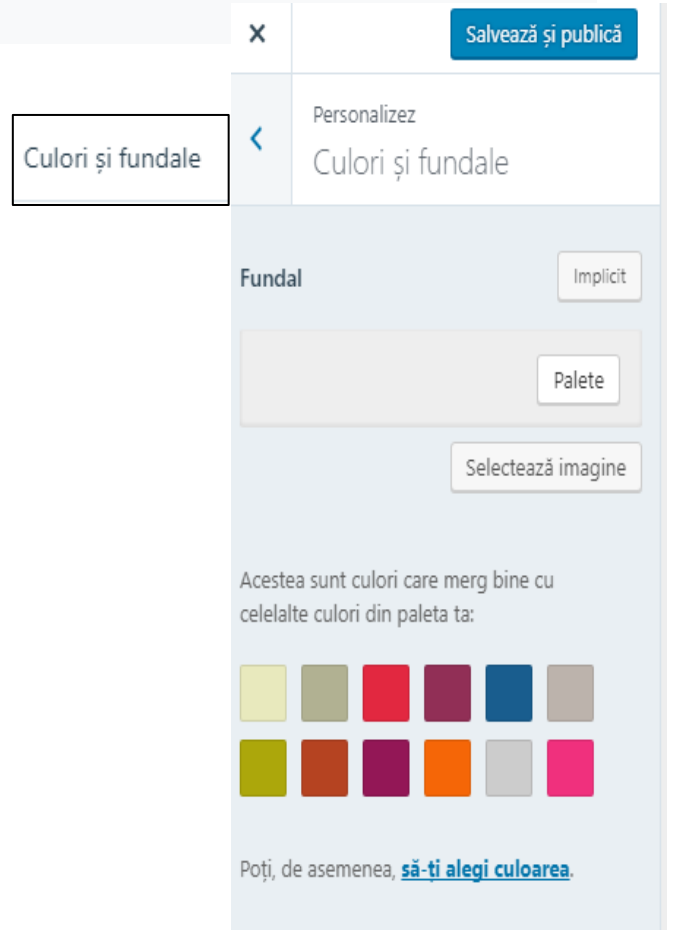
Culori și fundale

×

Salvează și publică

‹

Personalizez

Culori și fundale

Fundal

Implicit

Palete

Selectează imagine

Acestea sunt culori care merg bine cu celelalte culori din paleta ta:

Poți, de asemenea, să-ți alegi culoarea.